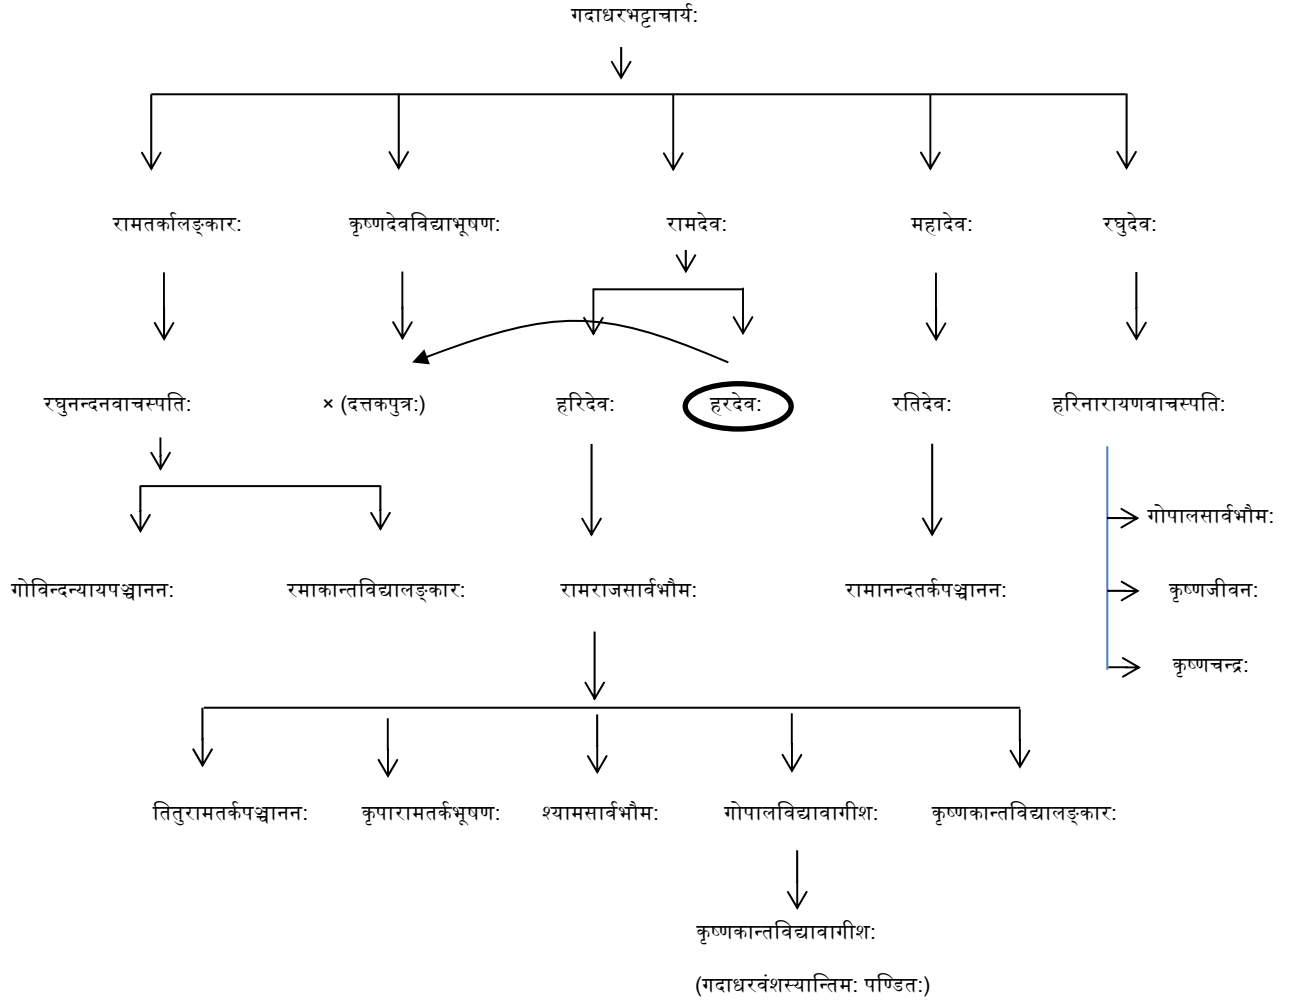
गदाधरभट्टाचार्य:

रामतर्कालङ्कार: कृष्णदेवविद्याभूषण: रामदेव: महादेव: रघुदेव:

रघुनन्दनवाचस्पति: × (दत्तकपुत्र:) हरिदेव: हरदेव: रतिदेव: हरिनारायणवाचस्पति:

गोपालसार्वभौम:

कृष्णजीवन:

कृष्णचन्द्र:

गोविन्दन्यायपञ्चानन: रमाकान्तविद्यालङ्कार: रामराजसार्वभौम: रामानन्दतर्कपञ्चानन:

तितुरामतर्कपञ्चानन: कृपारामतर्कभूषण: श्यामसार्वभौम: गोपालविद्यावागीश: कृष्णकान्तविद्यालङ्कार:

कृष्णकान्तविद्यावागीश:

(गदाधरवंशस्यान्तिम: पण्डित:)